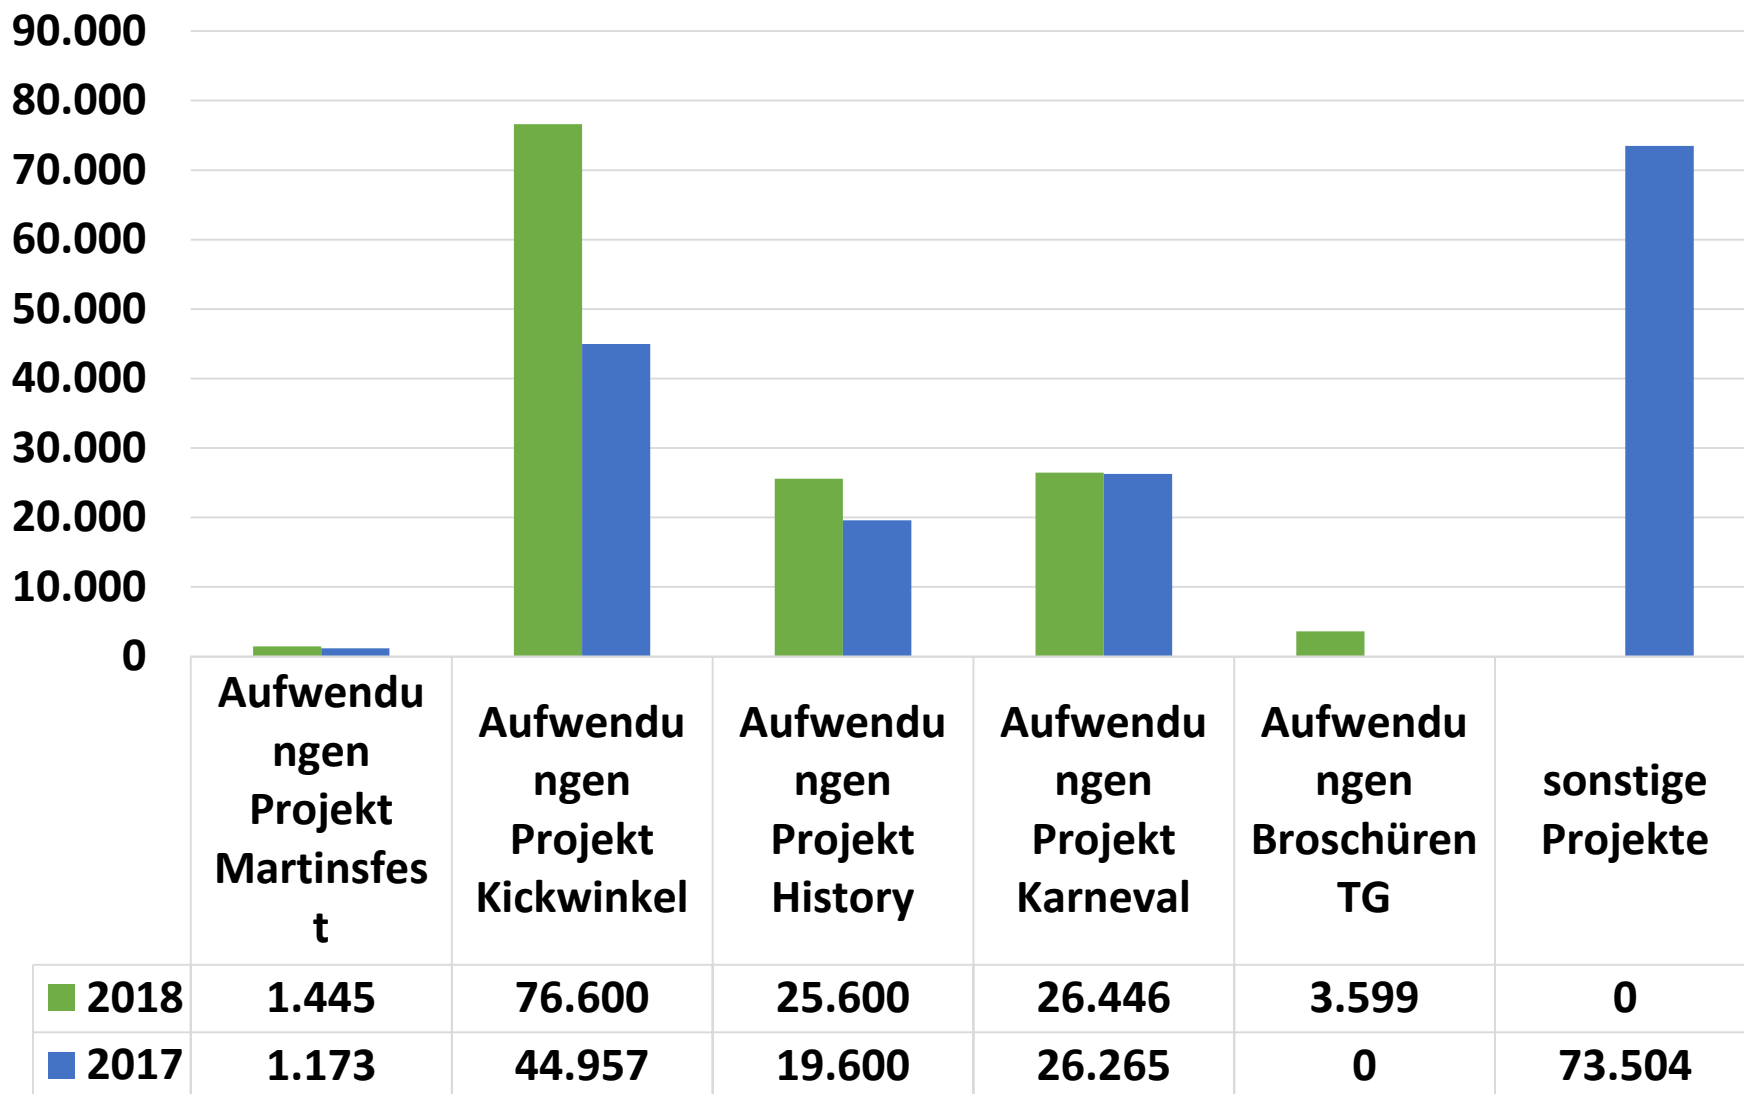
90.000
80.000
70.000
60.000
50.000
40.000
30.000
20.000
10.000
0

| | Aufwendungen Projekt Martinsfest | Aufwendungen Projekt Kickwinkel | Aufwendungen Projekt History | Aufwendungen Projekt Karneval | Aufwendungen Broschüren TG | sonstige Projekte |
|---|---|---|---|---|---|---|
| 2018 | 1.445 | 76.600 | 25.600 | 26.446 | 3.599 | 0 |
| 2017 | 1.173 | 44.957 | 19.600 | 26.265 | 0 | 73.504 |